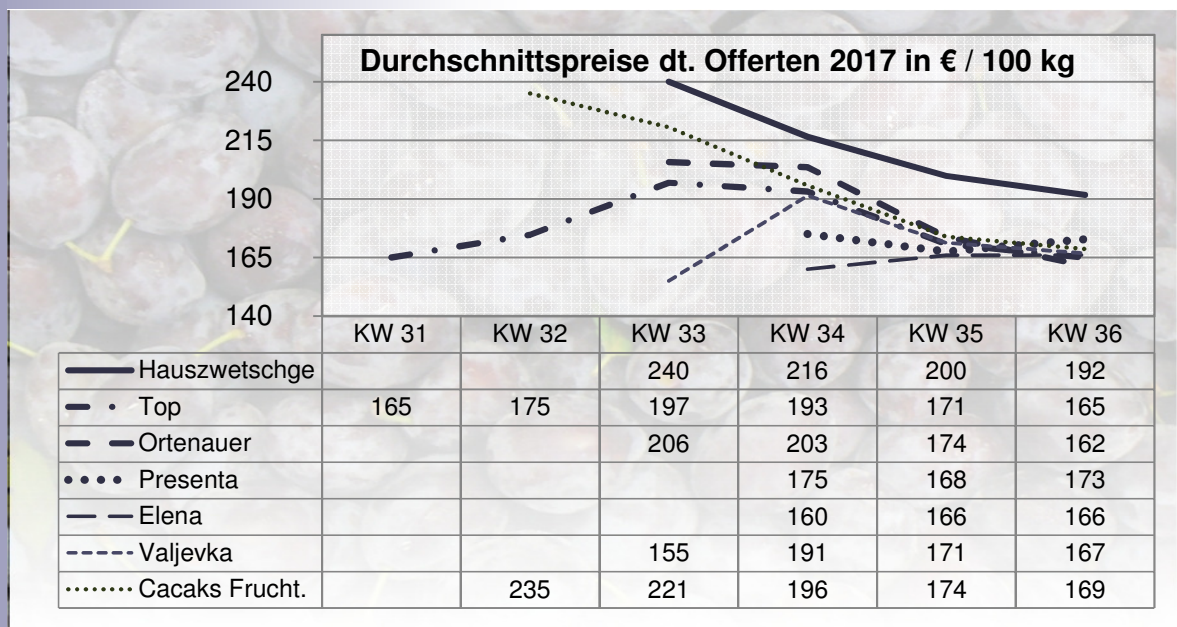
Durchschnittspreise dt. Offerten 2017 in € / 100 kg

240
215
190
165
140

| | KW 31 | KW 32 | KW 33 | KW 34 | KW 35 | KW 36 |
|---|---|---|---|---|---|---|
| Hauszwetschge | | | 240 | 216 | 200 | 192 |
| Top | 165 | 175 | 197 | 193 | 171 | 165 |
| Ortenauer | | | 206 | 203 | 174 | 162 |
| Presenta | | | | 175 | 168 | 173 |
| Elena | | | | 160 | 166 | 166 |
| Valjevka | | | 155 | 191 | 171 | 167 |
| Cacaks Frucht. | | 235 | 221 | 196 | 174 | 169 |